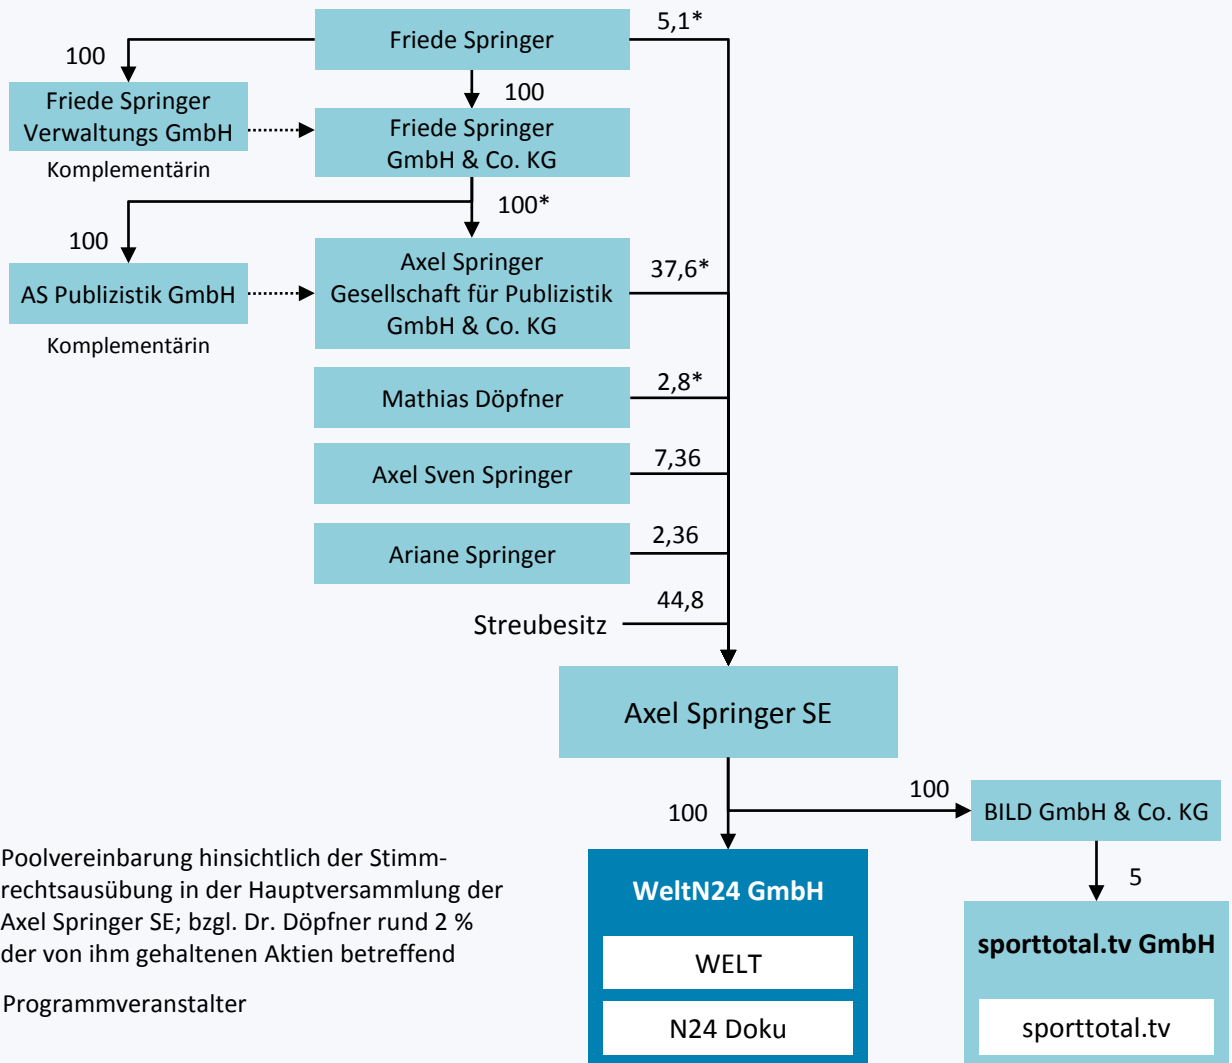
Friede Springer

5,1*

100

Friede Springer Verwaltungs GmbH

Komplementärin

100

Friede Springer GmbH & Co. KG

100*

100

AS Publizistik GmbH

Komplementärin

Axel Springer Gesellschaft für Publizistik GmbH & Co. KG

37,6*

Mathias Döpfner

2,8*

Axel Sven Springer

7,36

Ariane Springer

2,36

Streubesitz

44,8

Axel Springer SE

100

100

BILD GmbH & Co. KG

5

WeltN24 GmbH

WELT

N24 Doku

sporttotal.tv GmbH

sporttotal.tv

Poolvereinbarung hinsichtlich der Stimmrechtsausübung in der Hauptversammlung der Axel Springer SE; bzgl. Dr. Döpfner rund 2 % der von ihm gehaltenen Aktien betreffend

Programmveranstalter